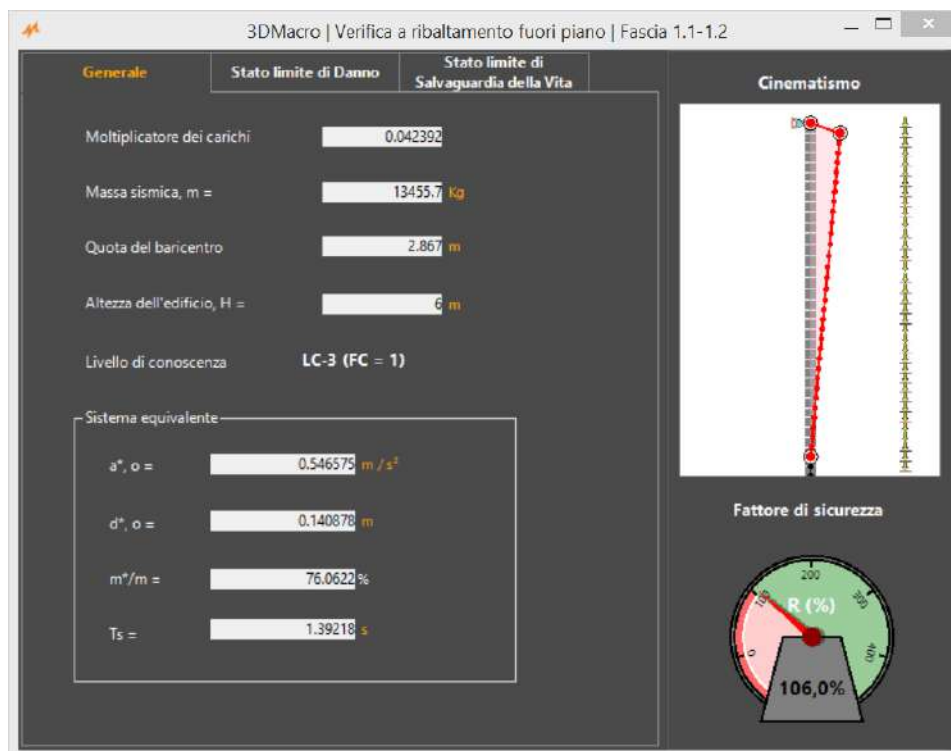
3DMacro | Verifica a ribaltamento fuori piano | Fascia 1.1-1.2

Generale | Stato limite di Danno | Stato limite di Salvaguardia della Vita

Moltiplicatore dei carichi 0.042392

Massa sismica, m = 13455.7 Kg

Quota del baricentro 2.867 m

Altezza dell'edificio, H = 6 m

Livello di conoscenza LC-3 (FC = 1)

Sistema equivalente

a*, o = 0.546575 $m/s^2$

d*, o = 0.140878 m

m*/m = 76.0622 %

Ts = 1.39218 s

Cinematismo

Fattore di sicurezza

0 100 200 300 400

R (%)

106,0%